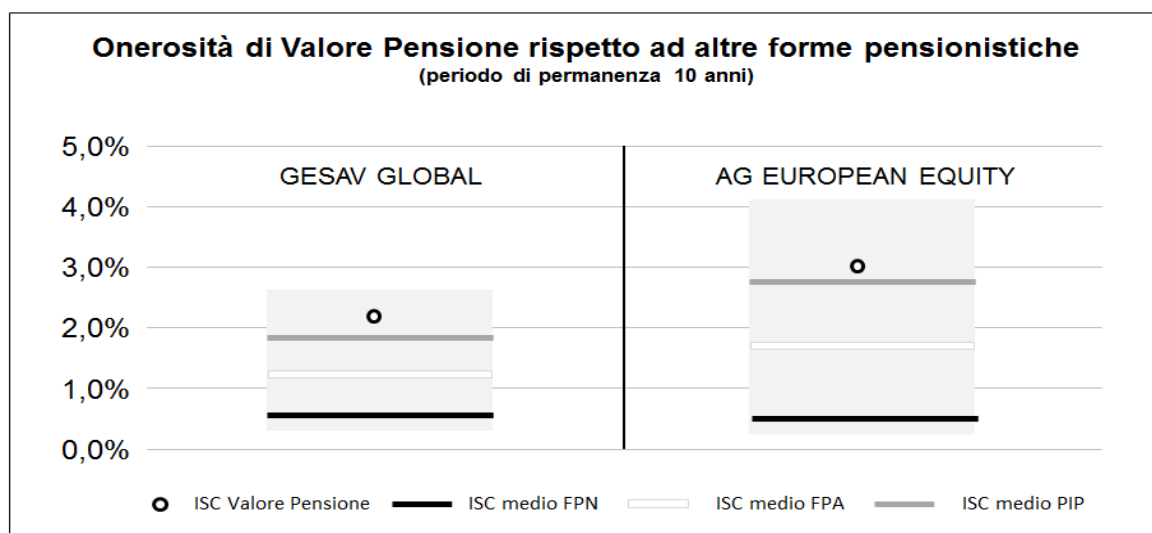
Onerosità di Valore Pensione rispetto ad altre forme pensionistiche
(periodo di permanenza 10 anni)

5,0%
4,0%
3,0%
2,0%
1,0%
0,0%

GESAV GLOBAL

AG EUROPEAN EQUITY

ISC Valore Pensione
ISC medio FPN
ISC medio FPA
ISC medio PIP